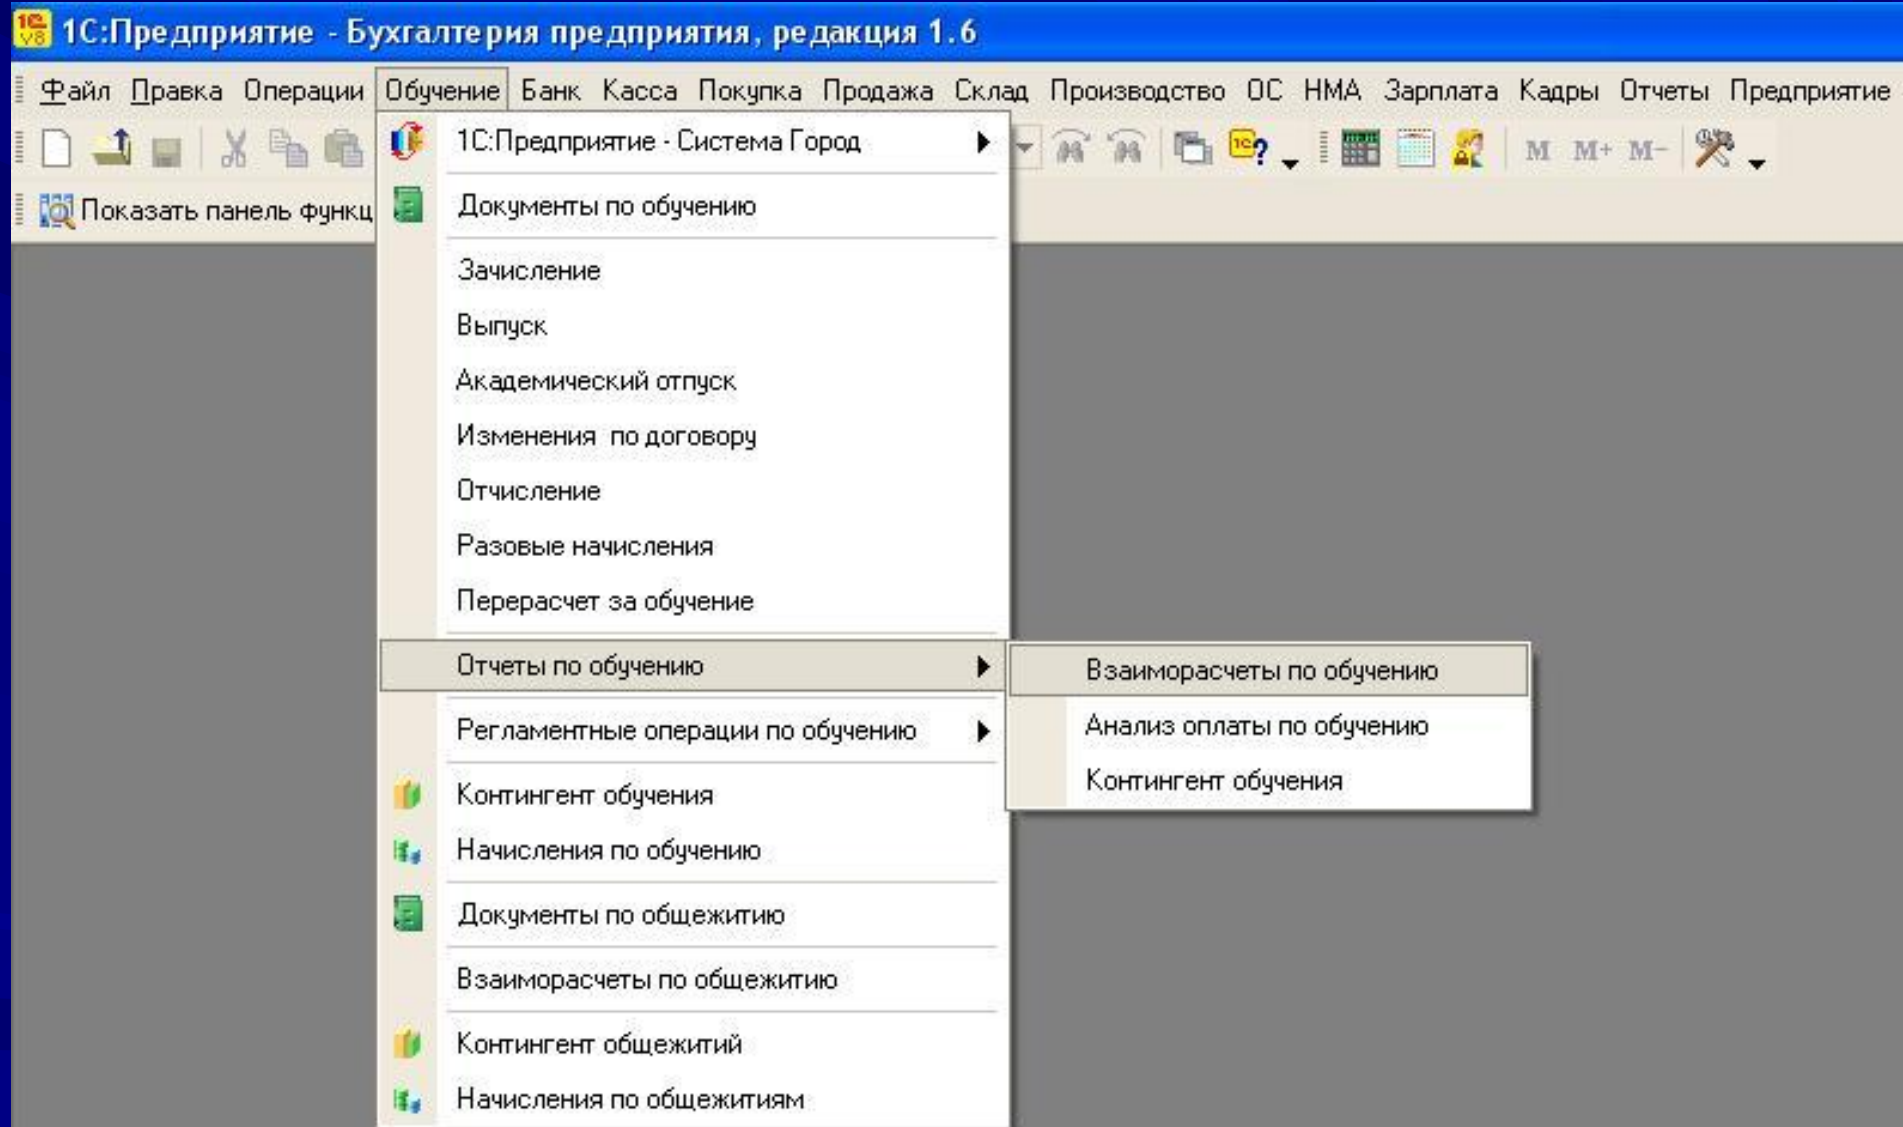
1С:Предприятие - Бухгалтерия предприятия, редакция 1.6

Файл Правка Операции Обучение Банк Касса Покупка Продажа Склад Производство ОС НМА Зарплата Кадры Отчеты Предприятие

Показать панель функц

M M+ M−

1С:Предприятие - Система Город
Документы по обучению
Зачисление
Выпуск
Академический отпуск
Изменения по договору
Отчисление
Разовые начисления
Перерасчет за обучение
Отчеты по обучению
Регламентные операции по обучению
Контингент обучения
Начисления по обучению
Документы по общежитию
Взаиморасчеты по общежитию
Контингент общежитий
Начисления по общежитиям

Взаиморасчеты по обучению
Анализ оплаты по обучению
Контингент обучения